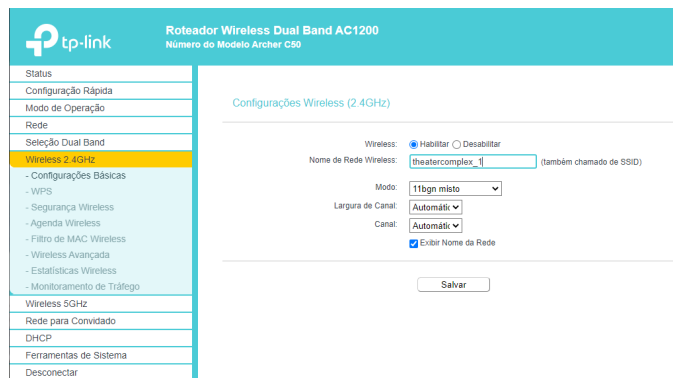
tp-link

Roteador Wireless Dual Band AC1200
Número do Modelo Archer C50

Status
Configuração Rápida
Modo de Operação
Rede
Seleção Dual Band
Wireless 2.4GHz
- Configurações Básicas
- WPS
- Segurança Wireless
- Agenda Wireless
- Filtro de MAC Wireless
- Wireless Avançada
- Estatísticas Wireless
- Monitoramento de Tráfego
Wireless 5GHz
Rede para Convidado
DHCP
Ferramentas de Sistema
Desconectar

Configurações Wireless (2.4GHz)

Wireless: Habilitar Desabilitar
Nome de Rede Wireless: theatercomplex_1 (também chamado de SSID)

Modo: 11bgn misto
Largura de Canal: Automátic
Canal: Automátic
Exibir Nome da Rede

Salvar